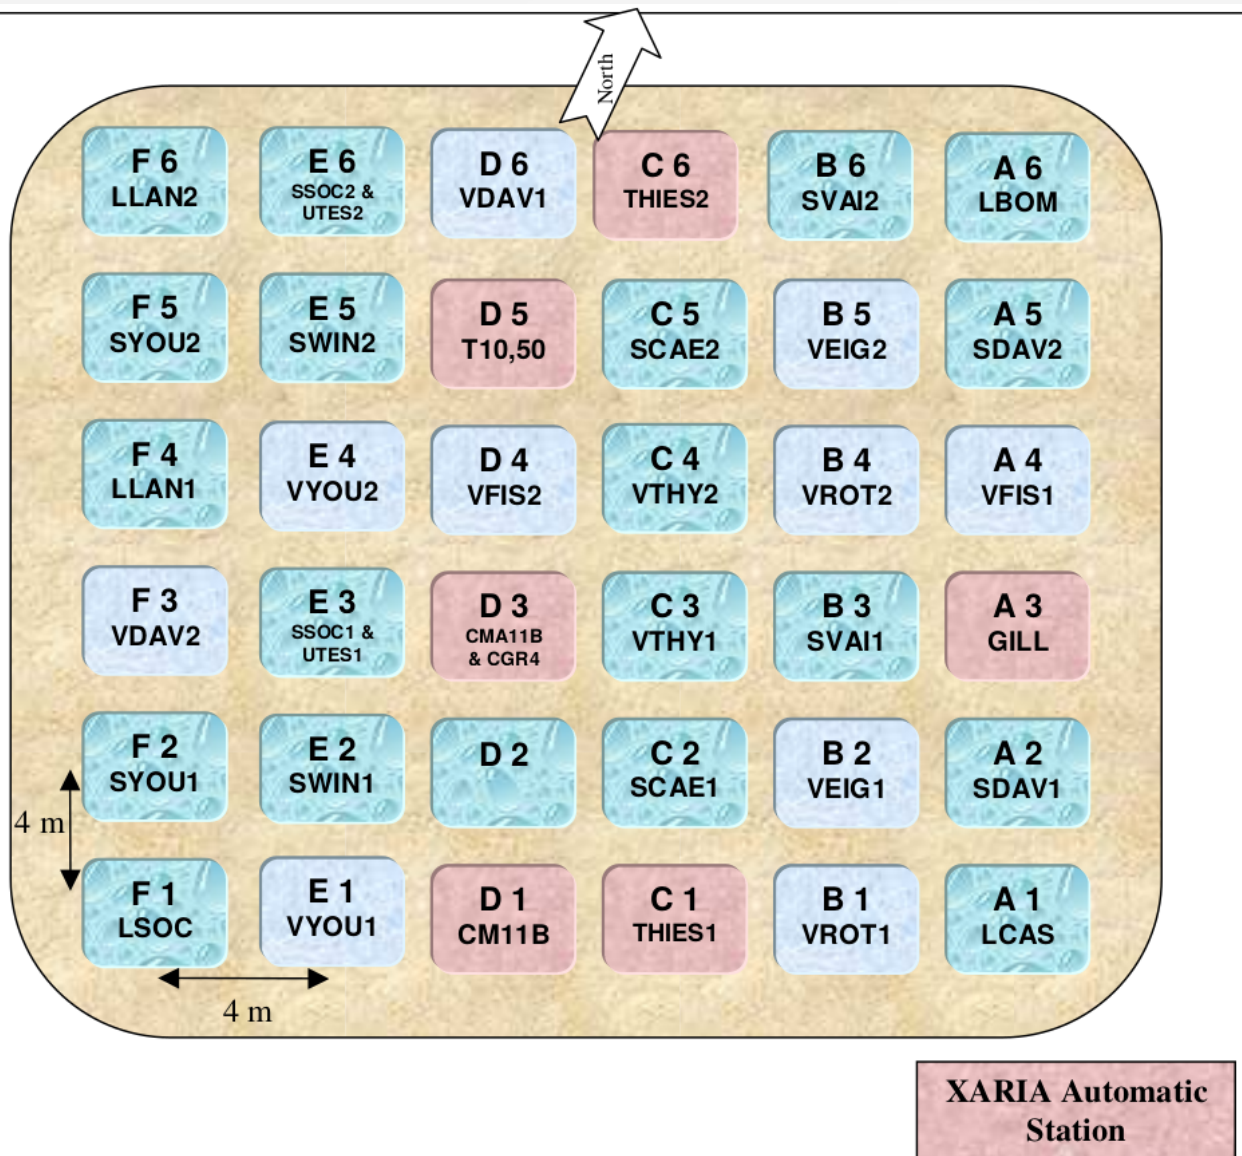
North

| F 6 LLAN2 | E 6 SSOC2 & UTES2 | D 6 VDAV1 | C 6 THIES2 | B 6 SVAI2 | A 6 LBOM |
|---|---|---|---|---|---|
| F 5 SYOU2 | E 5 SWIN2 | D 5 T10,50 | C 5 SCAE2 | B 5 VEIG2 | A 5 SDAV2 |
| F 4 LLAN1 | E 4 VYOU2 | D 4 VFIS2 | C 4 VTHY2 | B 4 VROT2 | A 4 VFIS1 |
| F 3 VDAV2 | E 3 SSOC1 & UTES1 | D 3 CMA11B & CGR4 | C 3 VTHY1 | B 3 SVAI1 | A 3 GILL |
| F 2 SYOU1 | E 2 SWIN1 | D 2 | C 2 SCAE1 | B 2 VEIG1 | A 2 SDAV1 |
| F 1 LSOC | E 1 VYOU1 | D 1 CM11B | C 1 THIES1 | B 1 VROT1 | A 1 LCAS |

4 m

4 m

XARIA Automatic Station